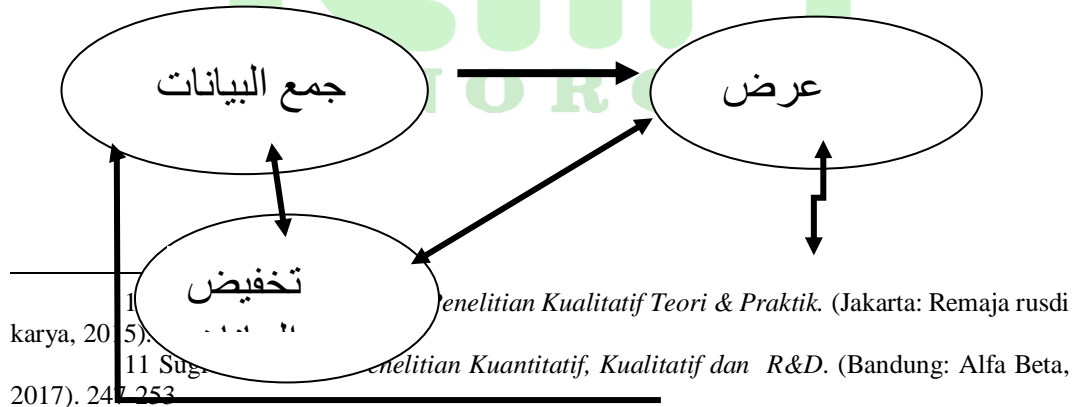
جمع البيانات

O R O

عرض

تخفيض

1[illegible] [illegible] Penelitian Kualitatif Teori & Praktik. (Jakarta: Remaja rusdi karya, 2015). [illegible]

11 Sug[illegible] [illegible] Penelitian Kuantitatif, Kualitatif dan R&D. (Bandung: Alfa Beta, 2017). 247-253